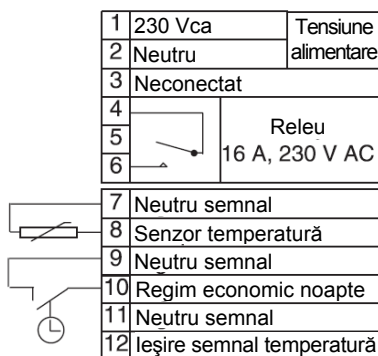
| 1 | 230 Vca | Tensiune alimentare |
|---|---|---|
| 2 | Neutru | |
| 3 | Neconectat | |
| 4 | | Releu 16 A, 230 V AC |
| 5 | | |
| 6 | | |
| 7 | Neutru semnal | |
| 8 | Senzor temperatură | |
| 9 | Neutru semnal | |
| 10 | Regim economic noapte | |
| 11 | Neutru semnal | |
| 12 | Ieşire semnal temperatură | |